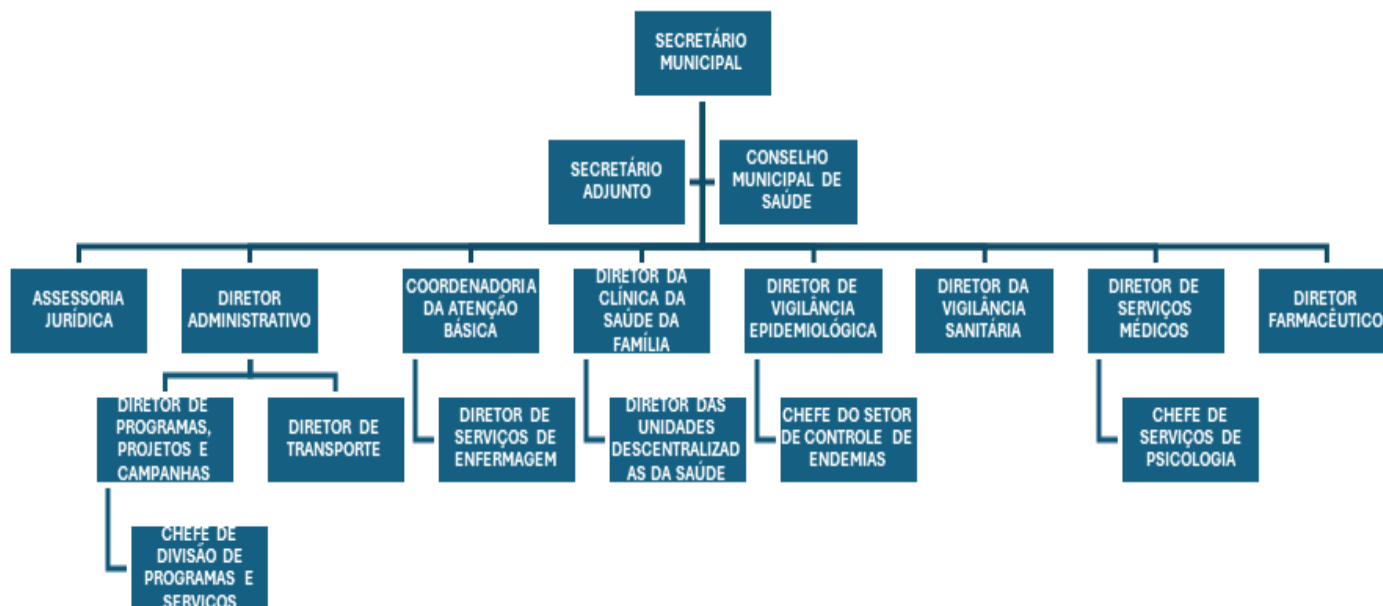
SECRETÁRIO MUNICIPAL

SECRETÁRIO ADJUNTO

CONSELHO MUNICIPAL DE SAÚDE

ASSESSORIA JURÍDICA

DIRETOR ADMINISTRATIVO

COORDENADORIA DA ATENÇÃO BÁSICA

DIRETOR DA CLÍNICA DA SAÚDE DA FAMÍLIA

DIRETOR DE VIGILÂNCIA EPIDEMIOLÓGICA

DIRETOR DA VIGILÂNCIA SANITÁRIA

DIRETOR DE SERVIÇOS MÉDICOS

DIRETOR FARMACÊUTICO

DIRETOR DE PROGRAMAS, PROJETOS E CAMPANHAS

DIRETOR DE TRANSPORTE

DIRETOR DE SERVIÇOS DE ENFERMAGEM

DIRETOR DAS UNIDADES DESCENTRALIZADAS DA SAÚDE

CHEFE DO SETOR DE CONTROLE DE ENDEMIAS

CHEFE DE SERVIÇOS DE PSICOLOGIA

CHEFE DE DIVISÃO DE PROGRAMAS E SERVIÇOS